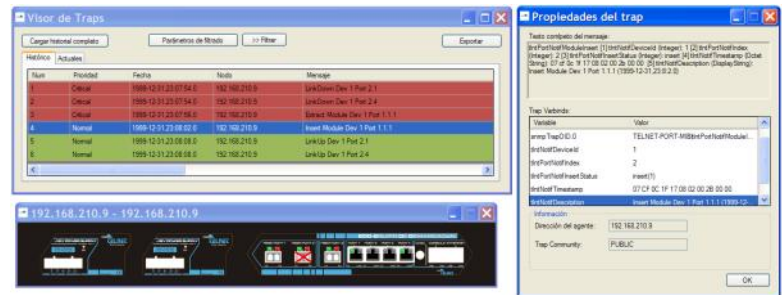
Visor de Traps

Cargar historial completo
Parámetros de filtrado
>> Filtrar
Exportar

Histórico Actuales

| Num | Prioridad | Fecha | Nodo | Mensaje |
|---|---|---|---|---|
| 1 | Critical | 1999-12-31 23:07:54.0 | 192.168.210.9 | LinkDown Dev 1 Port 2.1 |
| 2 | Critical | 1999-12-31 23:07:54.0 | 192.168.210.9 | LinkDown Dev 1 Port 2.4 |
| 3 | Critical | 1999-12-31 23:07:56.0 | 192.168.210.9 | Extract Module Dev 1 Port 1.1.1 |
| 4 | Normal | 1999-12-31 23:08:02.0 | 192.168.210.9 | Insert Module Dev 1 Port 1.1.1 |
| 5 | Normal | 1999-12-31 23:08:08.0 | 192.168.210.9 | LinkUp Dev 1 Port 2.1 |
| 6 | Normal | 1999-12-31 23:08:08.0 | 192.168.210.9 | LinkUp Dev 1 Port 2.4 |

192.168.210.9 - 192.168.210.9

Propiedades del trap

Texto completo del mensaje:
tlntPortNotifModuleInsert [1] tlntNotifDeviceId (Integer): 1 [2] tlntPortNotifIndex (Integer): 2 [3] tlntPortNotifInsertStatus (Integer): insert [4] tlntNotifTimestamp (Octet String): 07 cf 0c 1f 17 08 02 00 2b 00 00 [5] tlntNotifDescription (DisplayString): Insert Module Dev 1 Port 1.1.1 (1999-12-31,23:8:2.0)

Trap Varbinds:

| Variable | Valor |
|---|---|
| snmpTrapOID.0 | TELNET-PORT-MIB:tlntPortNotifModuleI... |
| tlntNotifDeviceId | 1 |
| tlntPortNotifIndex | 2 |
| tlntPortNotifInsertStatus | insert(1) |
| tlntNotifTimestamp | 07 CF 0C 1F 17 08 02 00 2B 00 00 |
| tlntNotifDescription | Insert Module Dev 1 Port 1.1.1 (1999-12- |

Información
Dirección del agente: 192.168.210.9
Trap Community: PUBLIC

OK